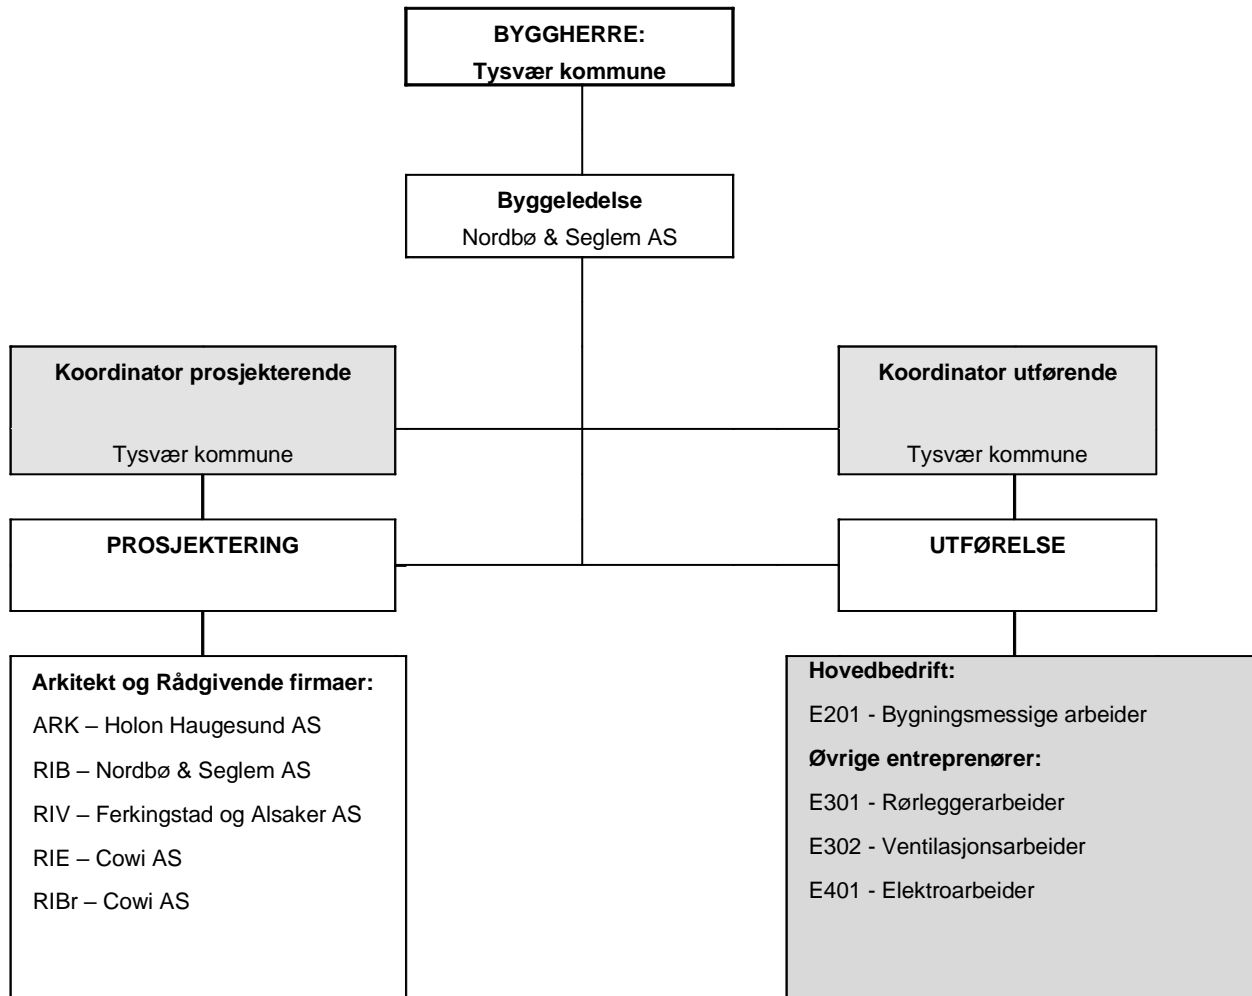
BYGGHERRE:
Tysvær kommune

Byggeledelse
Nordbø & Seglem AS

Koordinator prosjekterende
Tysvær kommune

Koordinator utførende
Tysvær kommune

PROSJEKTERING

UTFØRELSE

Arkitekt og Rådgivende firmaer:
ARK – Holon Haugesund AS
RIB – Nordbø & Seglem AS
RIV – Ferkingstad og Alsaker AS
RIE – Cowi AS
RIBr – Cowi AS

Hovedbedrift:
E201 - Bygningsmessige arbeider
Øvrige entreprenører:
E301 - Rørleggerarbeider
E302 - Ventilasjonsarbeider
E401 - Elektroarbeider